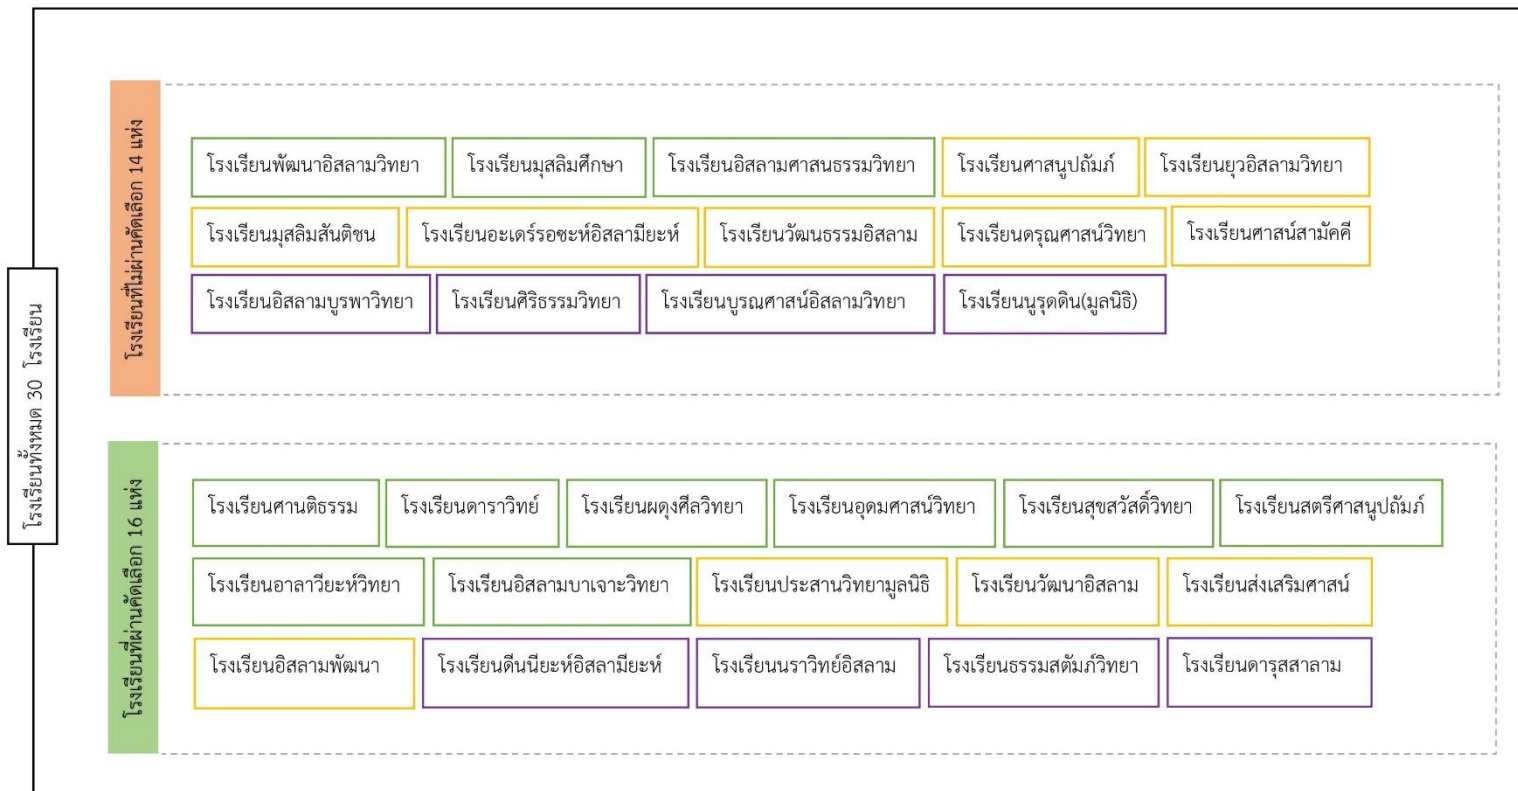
โรงเรียนทั้งหมด 30 โรงเรียน

โรงเรียนที่ไม่ผ่านคัดเลือก 14 แห่ง

โรงเรียนพัฒนาอิสลามวิทยา
โรงเรียนมุสลิมศึกษา
โรงเรียนอิสลามศาสนธรรมวิทยา
โรงเรียนศาสนูปถัมภ์
โรงเรียนยุวอิสลามวิทยา
โรงเรียนมุสลิมสันติชน
โรงเรียนอะเดร์รอซะห์อิสลามียะห์
โรงเรียนวัฒนธรรมอิสลาม
โรงเรียนดรุณศาสน์วิทยา
โรงเรียนศาสน์สามัคคี
โรงเรียนอิสลามบูรพาวิทยา
โรงเรียนศิริธรรมวิทยา
โรงเรียนบูรณศาสน์อิสลามวิทยา
โรงเรียนนูรุดดิน(มูลนิธิ)

โรงเรียนที่ผ่านคัดเลือก 16 แห่ง

โรงเรียนศานติธรรม
โรงเรียนดาราวิทย์
โรงเรียนผดุงศีลวิทยา
โรงเรียนอุดมศาสน์วิทยา
โรงเรียนสุขสวัสดิ์วิทยา
โรงเรียนสตรีศาสนูปถัมภ์
โรงเรียนอาลาวียะห์วิทยา
โรงเรียนอิสลามบาเจาะวิทยา
โรงเรียนประสานวิทยามูลนิธิ
โรงเรียนวัฒนาอิสลาม
โรงเรียนส่งเสริมศาสน์
โรงเรียนอิสลามพัฒนา
โรงเรียนดีนนียะห์อิสลามียะห์
โรงเรียนนราวิทย์อิสลาม
โรงเรียนธรรมสถิตภ์วิทยา
โรงเรียนดารุสสาลาม